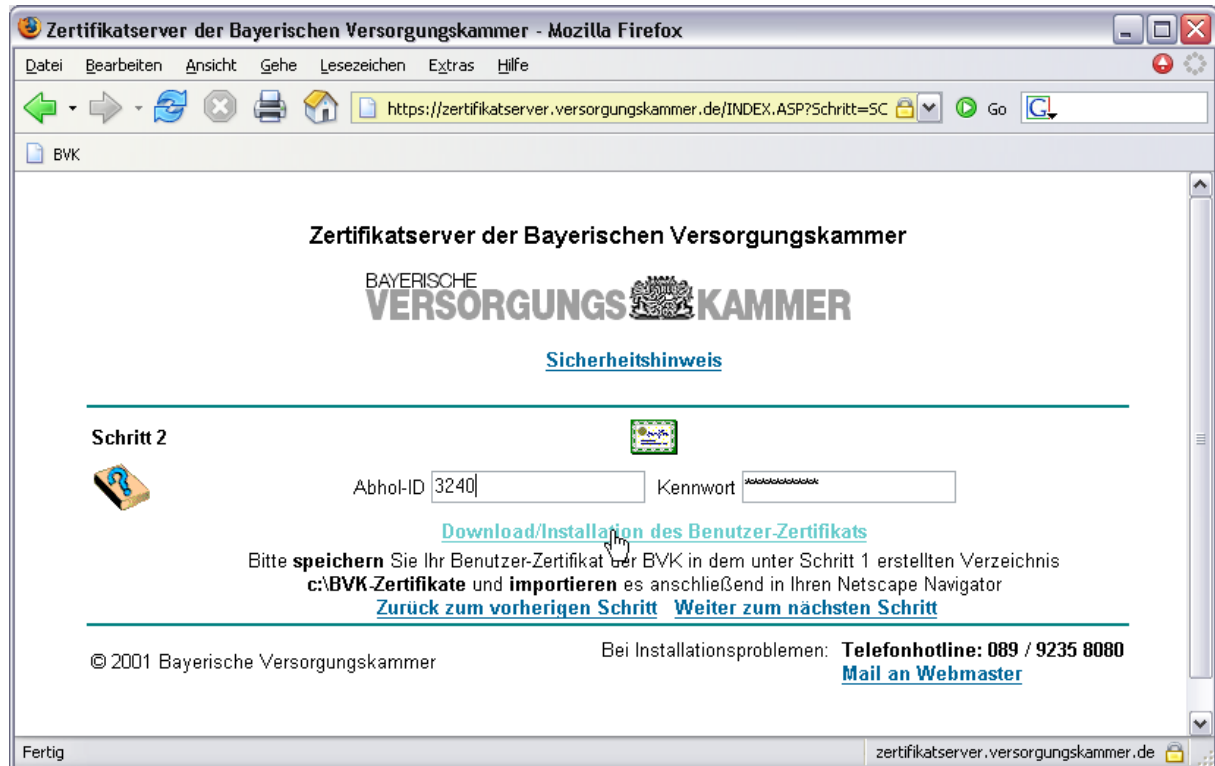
Zertifikatserver der Bayerischen Versorgungskammer - Mozilla Firefox

Datei Bearbeiten Ansicht Gehe Lesezeichen Extras Hilfe

https://zertifikatserver.versorgungskammer.de/INDEX.ASP?Schritt=SC

Go

BVK

Zertifikatserver der Bayerischen Versorgungskammer

BAYERISCHE
VERSORGUNGS KAMMER

Sicherheitshinweis

Schritt 2

Abhol-ID 3240 Kennwort **********

Download/Installation des Benutzer-Zertifikats

Bitte **speichern** Sie Ihr Benutzer-Zertifikat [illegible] BVK in dem unter Schritt 1 erstellten Verzeichnis **c:\BVK-Zertifikate** und **importieren** es anschließend in Ihren Netscape Navigator

Zurück zum vorherigen Schritt Weiter zum nächsten Schritt

© 2001 Bayerische Versorgungskammer

Bei Installationsproblemen: **Telefonhotline: 089 / 9235 8080**

Mail an Webmaster

Fertig

zertifikatserver.versorgungskammer.de